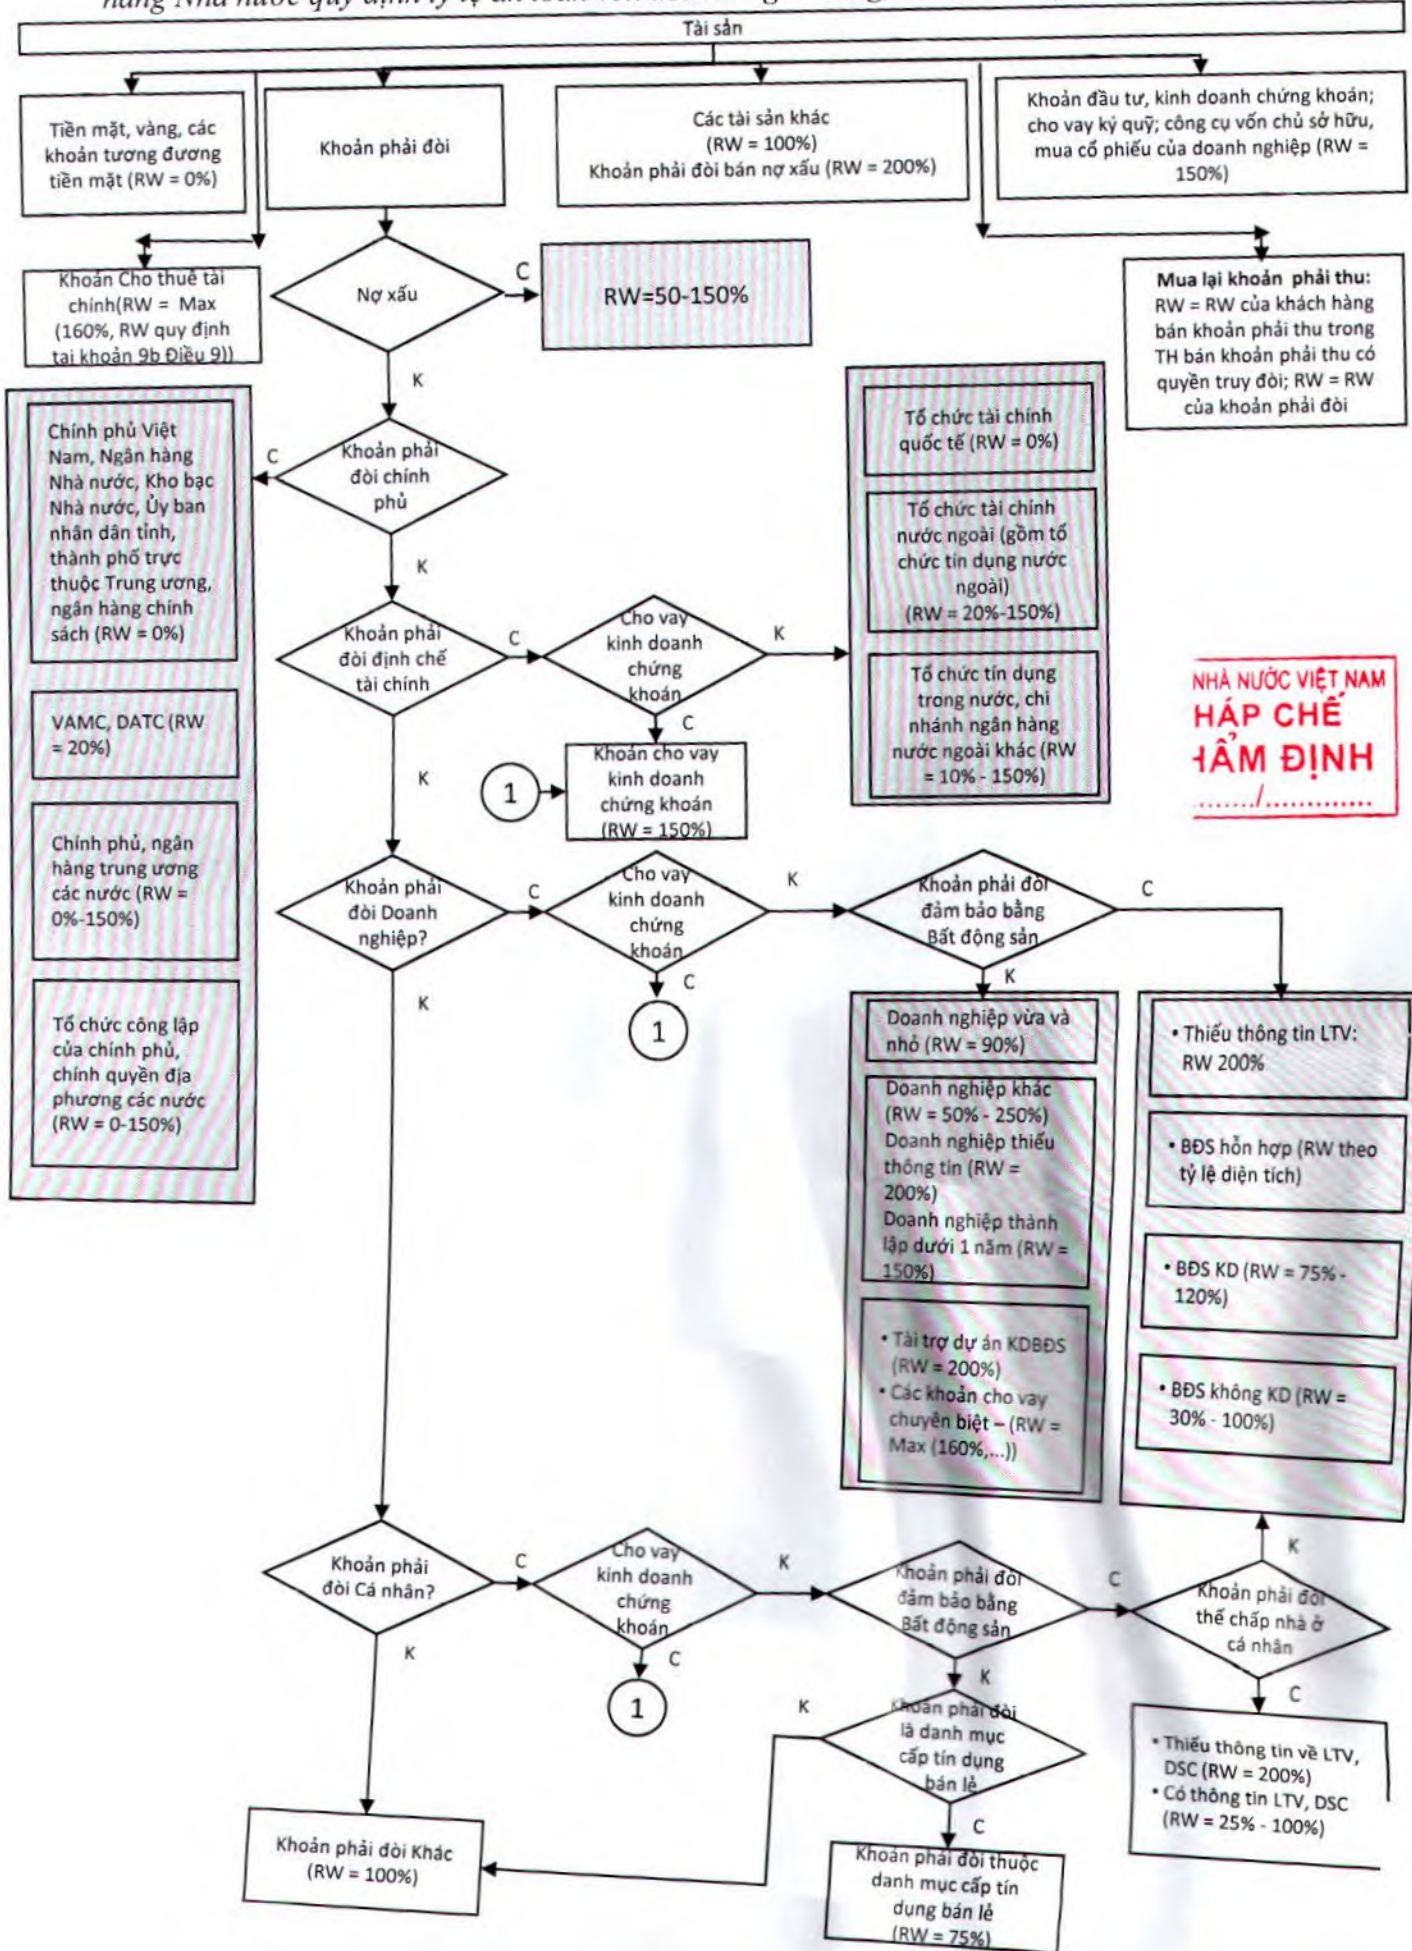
hàng Nhà nước quy định tỷ lệ an toàn vốn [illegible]

Tài sản

Tiền mặt, vàng, các khoản tương đương tiền mặt (RW = 0%)

Khoản phải đòi

Các tài sản khác (RW = 100%) Khoản phải đòi bán nợ xấu (RW = 200%)

Khoản đầu tư, kinh doanh chứng khoán; cho vay ký quỹ; công cụ vốn chủ sở hữu, mua cổ phiếu của doanh nghiệp (RW = 150%)

Khoản Cho thuê tài chính(RW = Max (160%, RW quy định tại khoản 9b Điều 9))

Nợ xấu

C

RW=50-150%

Mua lại khoản phải thu: RW = RW của khách hàng bán khoản phải thu trong TH bán khoản phải thu có quyền truy đòi; RW = RW của khoản phải đòi

K

C

Khoản phải đòi chính phủ

Chính phủ Việt Nam, Ngân hàng Nhà nước, Kho bạc Nhà nước, Ủy ban nhân dân tỉnh, thành phố trực thuộc Trung ương, ngân hàng chính sách (RW = 0%)

VAMC, DATC (RW = 20%)

Chính phủ, ngân hàng trung ương các nước (RW = 0%-150%)

Tổ chức công lập của chính phủ, chính quyền địa phương các nước (RW = 0-150%)

Tổ chức tài chính quốc tế (RW = 0%)

Tổ chức tài chính nước ngoài (gồm tổ chức tín dụng nước ngoài) (RW = 20%-150%)

Tổ chức tín dụng trong nước, chi nhánh ngân hàng nước ngoài khác (RW = 10% - 150%)

K

Khoản phải đòi định chế tài chính

C

Cho vay kinh doanh chứng khoán

K

C

1

Khoản cho vay kinh doanh chứng khoán (RW = 150%)

NHÀ NƯỚC VIỆT NAM
HÁP CHẾ
ẨM ĐỊNH
......./............

K

Khoản phải đòi Doanh nghiệp?

C

Cho vay kinh doanh chứng khoán

K

Khoản phải đòi đảm bảo bằng Bất động sản

C

K

C

1

K

Doanh nghiệp vừa và nhỏ (RW = 90%)

Doanh nghiệp khác (RW = 50% - 250%) Doanh nghiệp thiếu thông tin (RW = 200%) Doanh nghiệp thành lập dưới 1 năm (RW = 150%)

• Tài trợ dự án KDBĐS (RW = 200%)
• Các khoản cho vay chuyên biệt – (RW = Max (160%,...))

• Thiếu thông tin LTV: RW 200%

• BĐS hỗn hợp (RW theo tỷ lệ diện tích)

• BĐS KD (RW = 75% - 120%)

• BĐS không KD (RW = 30% - 100%)

K

Khoản phải đòi Cá nhân?

C

Cho vay kinh doanh chứng khoán

K

Khoản phải đòi đảm bảo bằng Bất động sản

C

Khoản phải đòi thế chấp nhà ở cá nhân

K

C

1

K

K

Khoản phải đòi là danh mục cấp tín dụng bán lẻ

C

• Thiếu thông tin về LTV, DSC (RW = 200%)
• Có thông tin LTV, DSC (RW = 25% - 100%)

Khoản phải đòi Khác (RW = 100%)

C

Khoản phải đòi thuộc danh mục cấp tín dụng bán lẻ (RW = 75%)